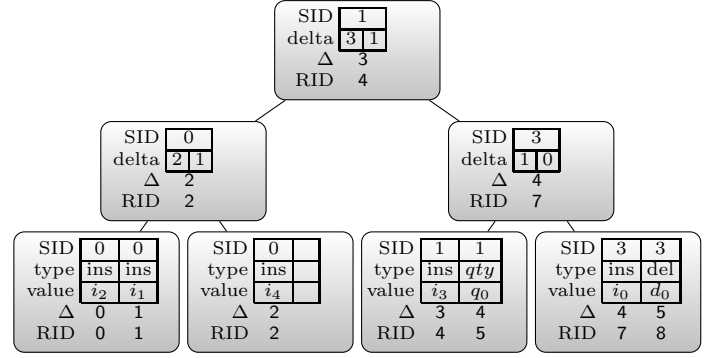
SID 1
delta 3 1
$\Delta$ 3
RID 4

SID 0
delta 2 1
$\Delta$ 2
RID 2

SID 3
delta 1 0
$\Delta$ 4
RID 7

| SID | 0 | 0 |
|---|---|---|
| type | ins | ins |
| value | $i_2$ | $i_1$ |
| $\Delta$ | 0 | 1 |
| RID | 0 | 1 |

| SID | 0 | |
|---|---|---|
| type | ins | |
| value | $i_4$ | |
| $\Delta$ | 2 | |
| RID | 2 | |

| SID | 1 | 1 |
|---|---|---|
| type | ins | $qty$ |
| value | $i_3$ | $q_0$ |
| $\Delta$ | 3 | 4 |
| RID | 4 | 5 |

| SID | 3 | 3 |
|---|---|---|
| type | ins | del |
| value | $i_0$ | $d_0$ |
| $\Delta$ | 4 | 5 |
| RID | 7 | 8 |